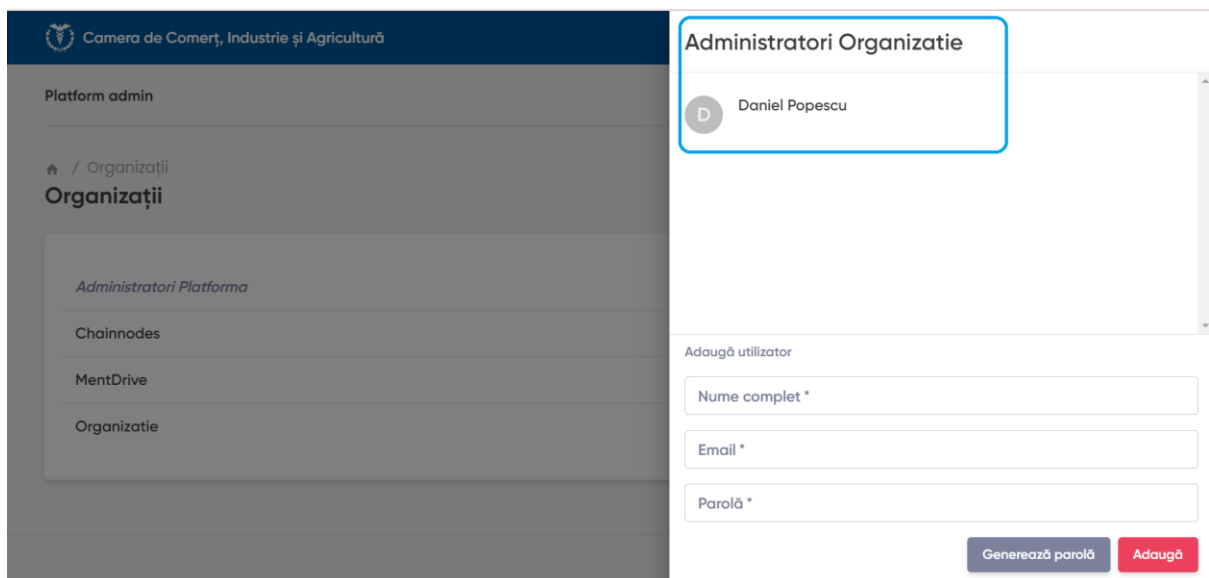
Camera de Comerț, Industrie și Agricultură

Platform admin

/ Organizații

Organizații

Administratori Platforma

Chainnodes

MentDrive

Organizatie

Administratori Organizatie

D Daniel Popescu

Adaugă utilizator

Nume complet *

Email *

Parolă *

Generează parolă

Adaugă